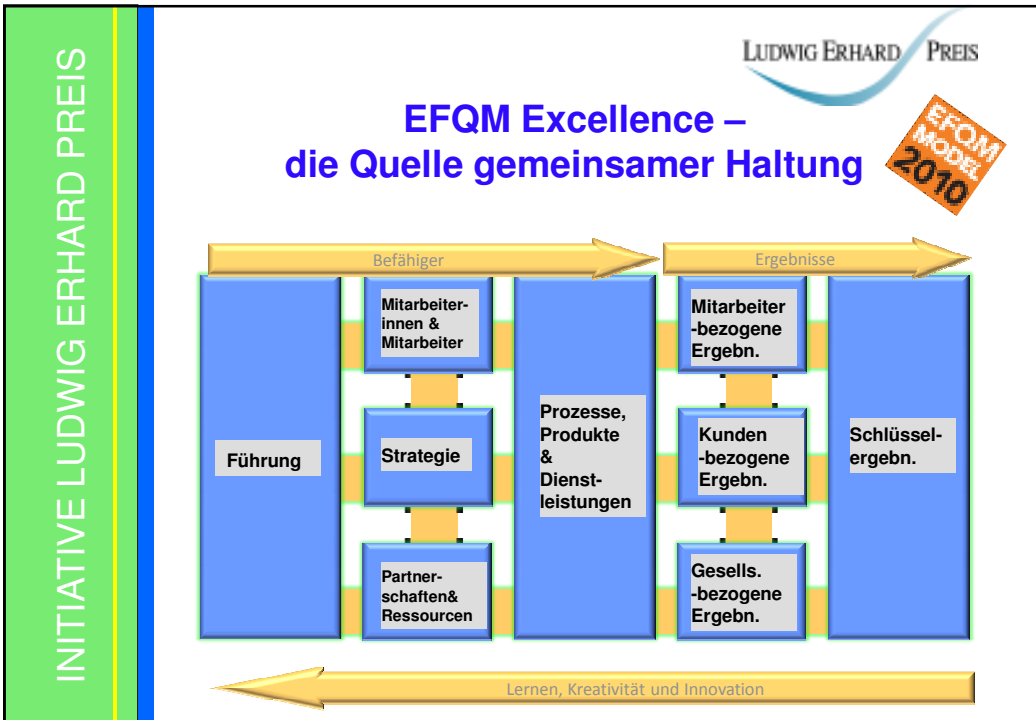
INITIATIVE LUDWIG ERHARD PREIS

LUDWIG ERHARD PREIS

EFQM Excellence – die Quelle gemeinsamer Haltung

EFQM MODEL 2010

Befähiger

Ergebnisse

Führung

Mitarbeiter-innen & Mitarbeiter

Strategie

Partner-schaften& Ressourcen

Prozesse, Produkte & Dienst-leistungen

Mitarbeiter -bezogene Ergebn.

Kunden -bezogene Ergebn.

Gesells. -bezogene Ergebn.

Schlüssel-ergebn.

Lernen, Kreativität und Innovation